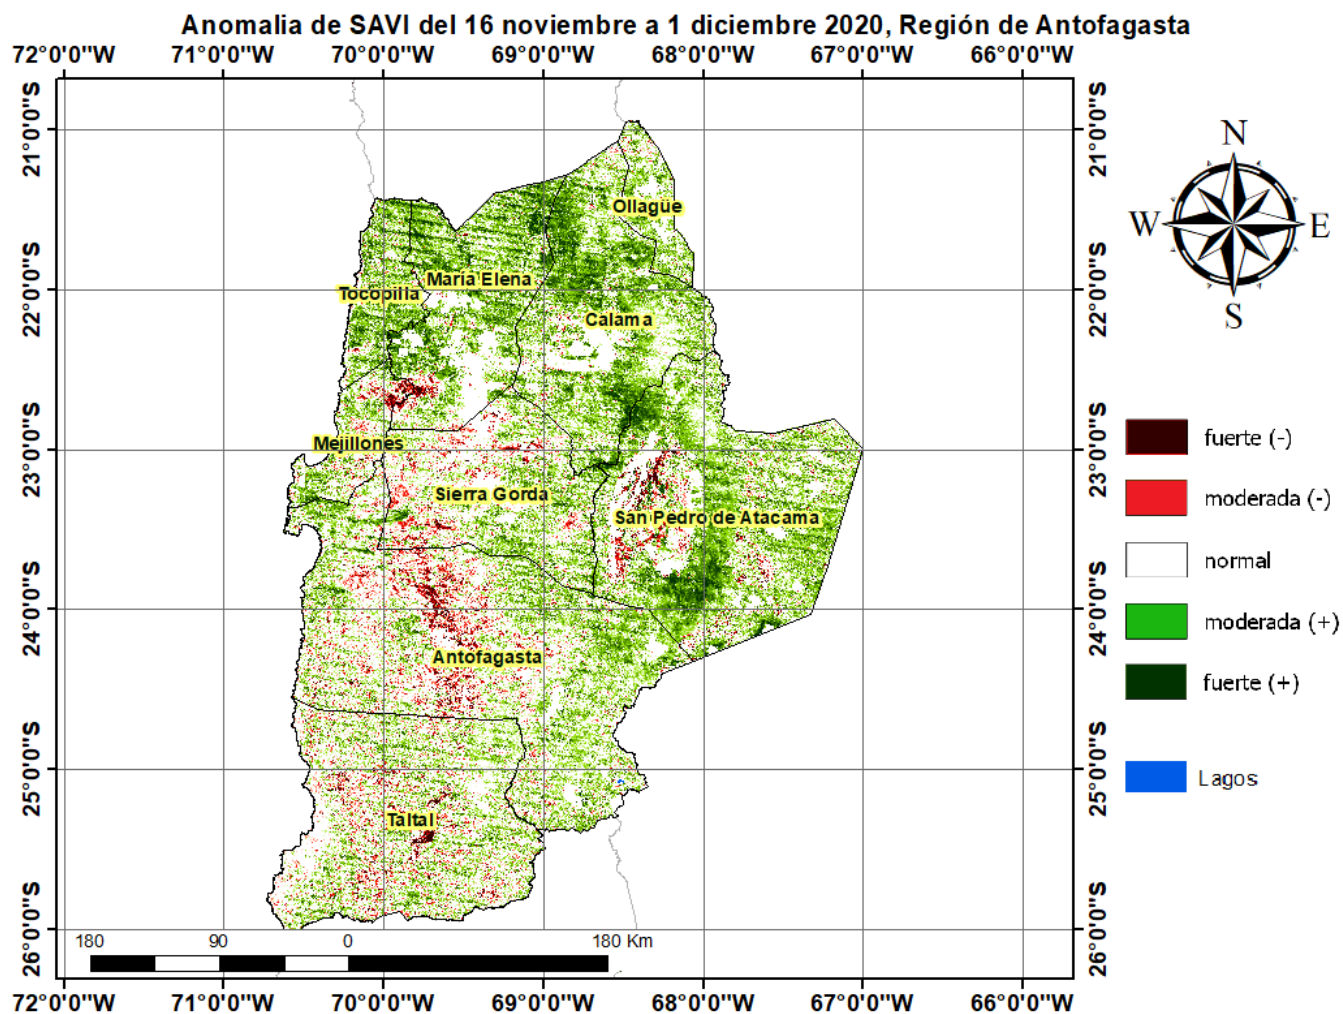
Anomalia de SAVI del 16 noviembre a 1 diciembre 2020, Región de Antofagasta

72°0'0"W 71°0'0"W 70°0'0"W 69°0'0"W 68°0'0"W 67°0'0"W 66°0'0"W

21°0'0"S
22°0'0"S
23°0'0"S
24°0'0"S
25°0'0"S
26°0'0"S

Ollagüe
María Elena
Tocopilla
Calama
Mejillones
Sierra Gorda
San Pedro de Atacama
Antofagasta
Taltal

N
W
E
S

fuerte (-)
moderada (-)
normal
moderada (+)
fuerte (+)
Lagos

180 90 0 180 Km

72°0'0"W 71°0'0"W 70°0'0"W 69°0'0"W 68°0'0"W 67°0'0"W 66°0'0"W

21°0'0"S
22°0'0"S
23°0'0"S
24°0'0"S
25°0'0"S
26°0'0"S